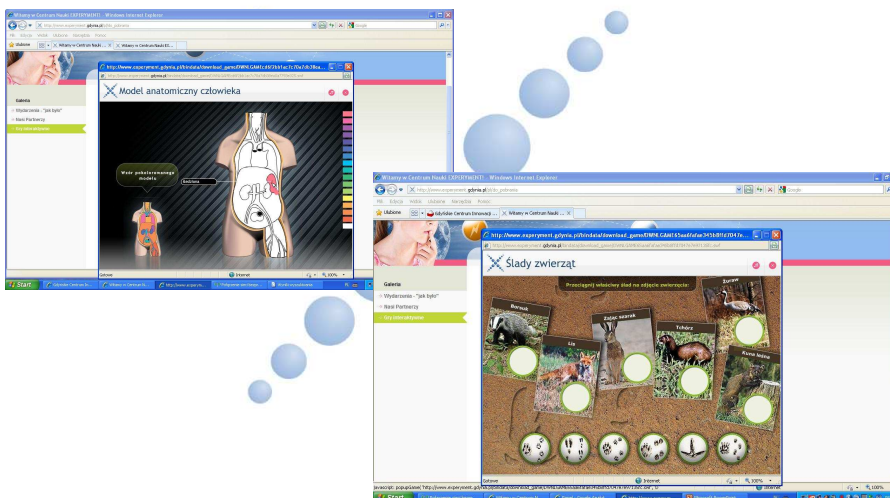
Witamy w Centrum Nauki EXPERYMENT! - Windows Internet Explorer

http://www.experyment.gdynia.pl/?p=podstrona

Plik Edycja Widok Ulubione Narzędzia Pomoc

Ulubione

Witamy w Centrum Nauki ...

Witamy w Centrum Nauki EX...

http://www.experyment.gdynia.pl/tiindata/download_game/ENPHLGAMEc65f6b1ac7c70a7d...

Model anatomiczny człowieka

Wzór pokolorowanego modelu

Gotowe

Internet

100%

Galeria

Wydarzenia - "jak było"

Nasi Partnerzy

Gry interaktywne

Start

Witamy w Centrum Nauki EXPERYMENT! - Windows Internet Explorer

http://www.experyment.gdynia.pl/?p=podstrona

Google

Plik Edycja Widok Ulubione Narzędzia Pomoc

Ulubione

Gdyński Centrum Innowacji ...

Witamy w Centrum Nauki ...

http://www.experyment.gdynia.pl/tiindata/download_game/ENPHLGAMEc65aa6fafae345b0f1d7047e...

Ślady zwierząt

Przeciągnij właściwy ślad na zdjęcie zwierzęcia

Borsuk

Lis

Zając szarak

Tchórz

Żuraw

Kuna leśna

Galeria

Wydarzenia - "jak było"

Nasi Partnerzy

Gry interaktywne

Gotowe

Internet

100%

Start